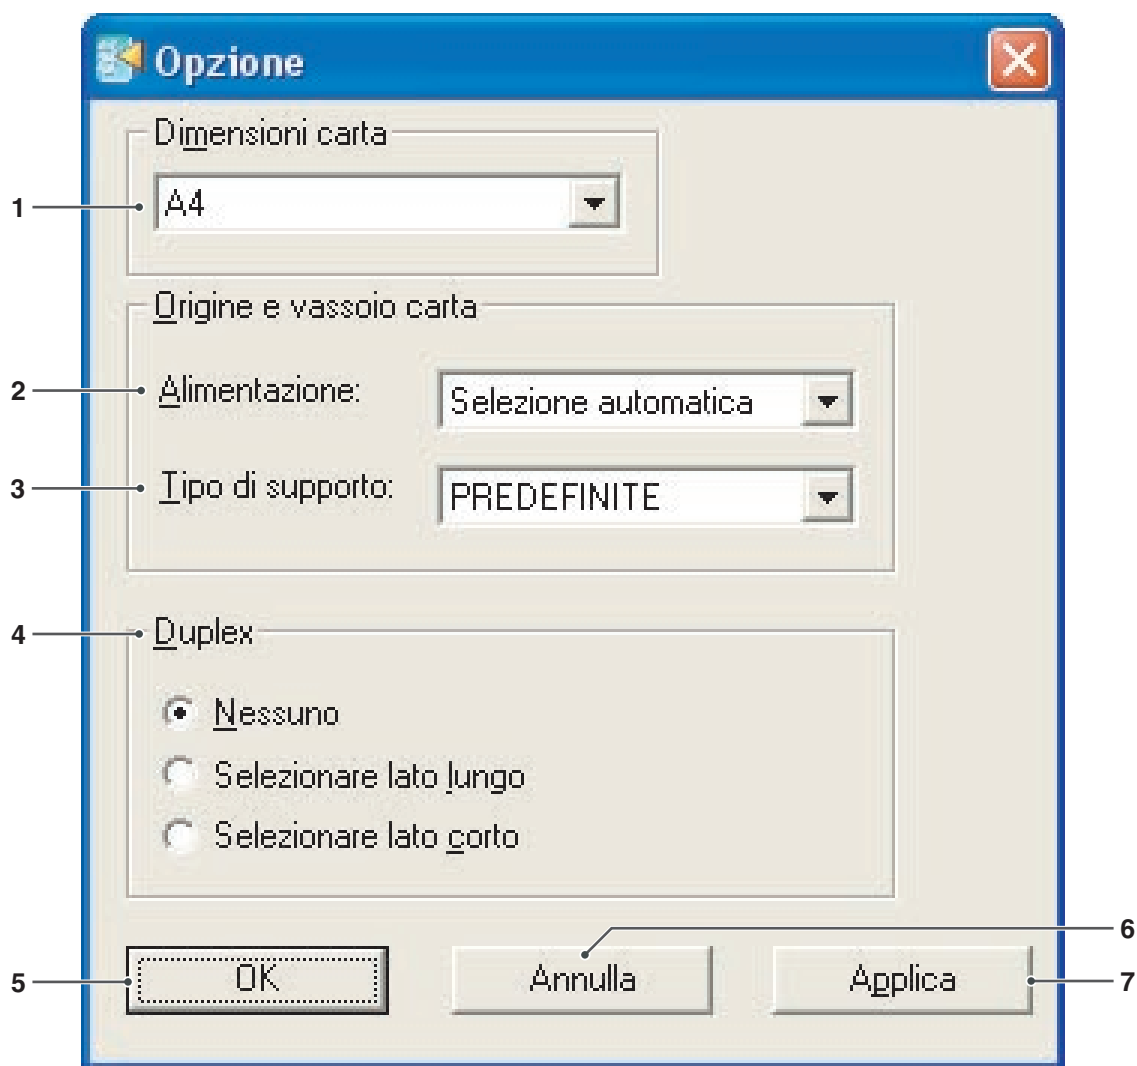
Opzione

Dimensioni carta

1

A4

Origine e vassoio carta

2

Alimentazione:

Selezione automatica

3

Tipo di supporto:

PREDEFINITE

4

Duplex

Nessuno

Selezionare lato lungo

Selezionare lato corto

5

OK

6

Annulla

Applica

7